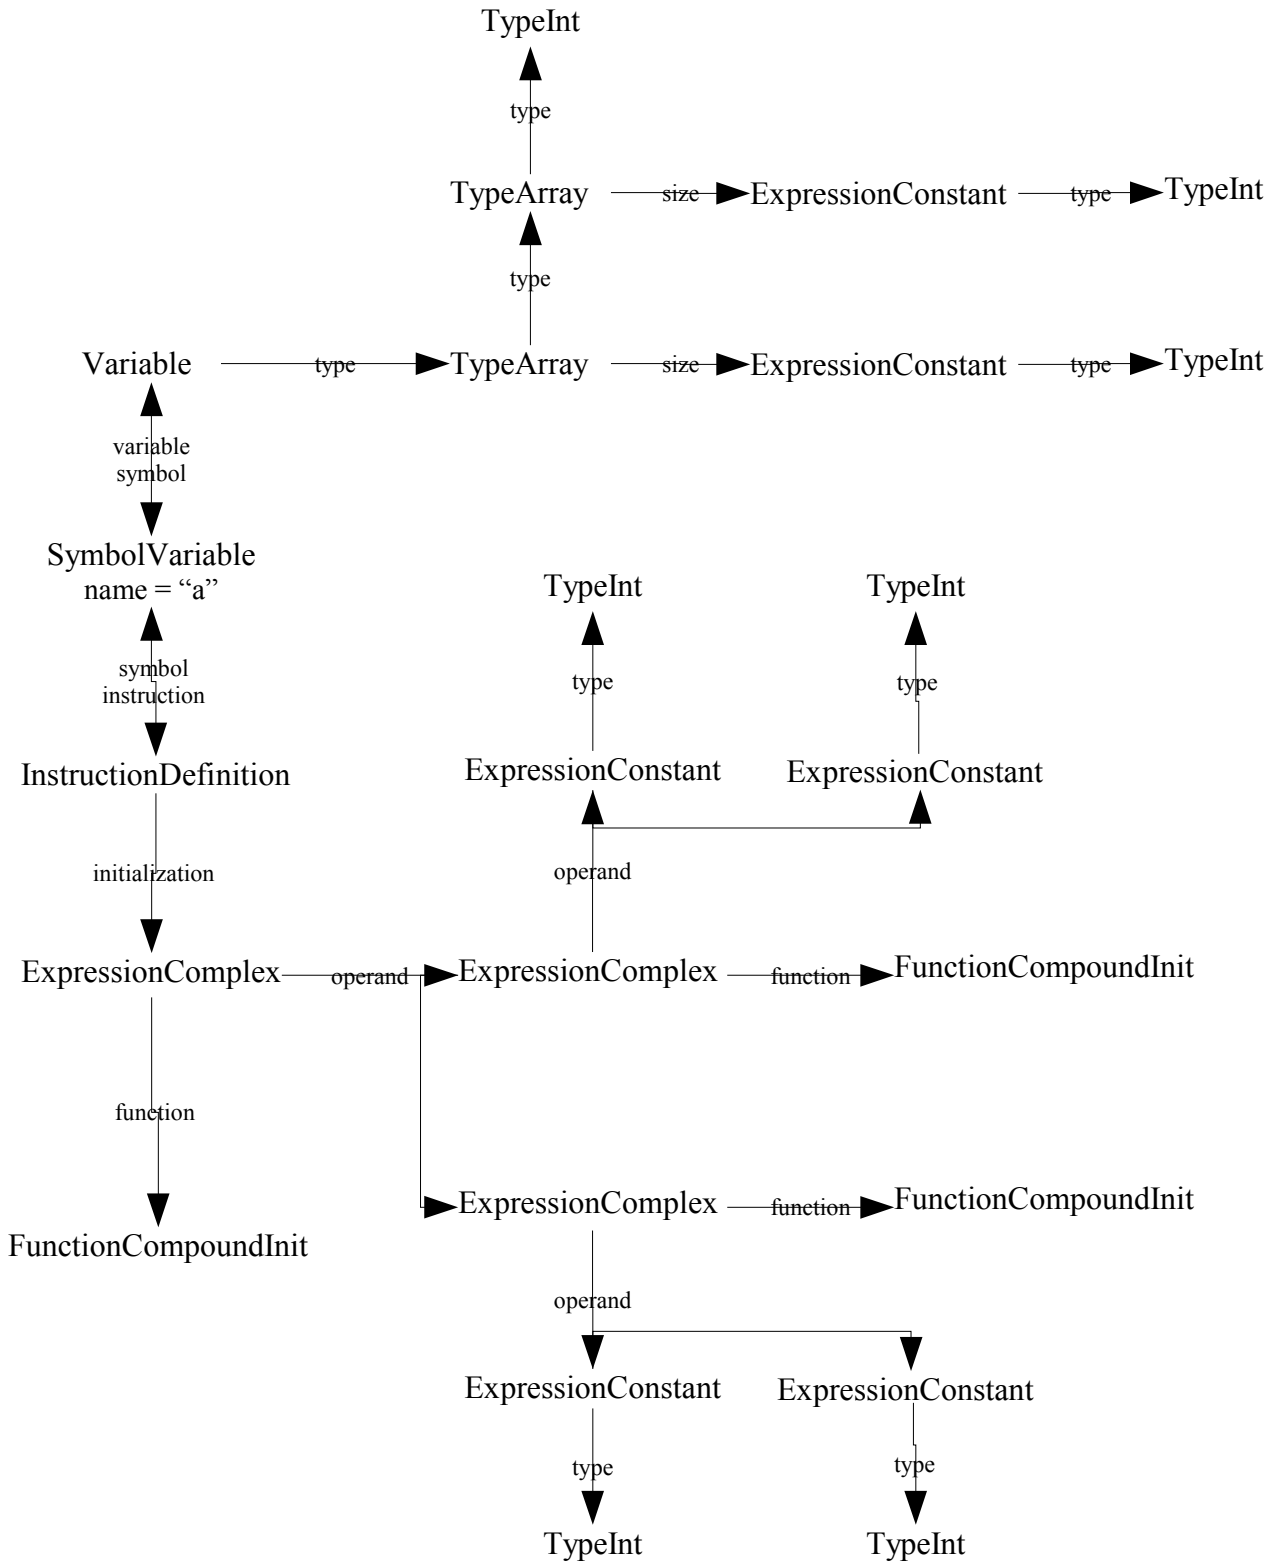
TypeInt

type

TypeArray size ExpressionConstant type TypeInt

type

Variable type TypeArray size ExpressionConstant type TypeInt

variable
symbol

SymbolVariable
name = “a”

TypeInt

TypeInt

symbol
instruction

type

type

InstructionDefinition

ExpressionConstant

ExpressionConstant

initialization

operand

ExpressionComplex operand ExpressionComplex function FunctionCompoundInit

function

ExpressionComplex function FunctionCompoundInit

FunctionCompoundInit

operand

ExpressionConstant

ExpressionConstant

type

type

TypeInt

TypeInt